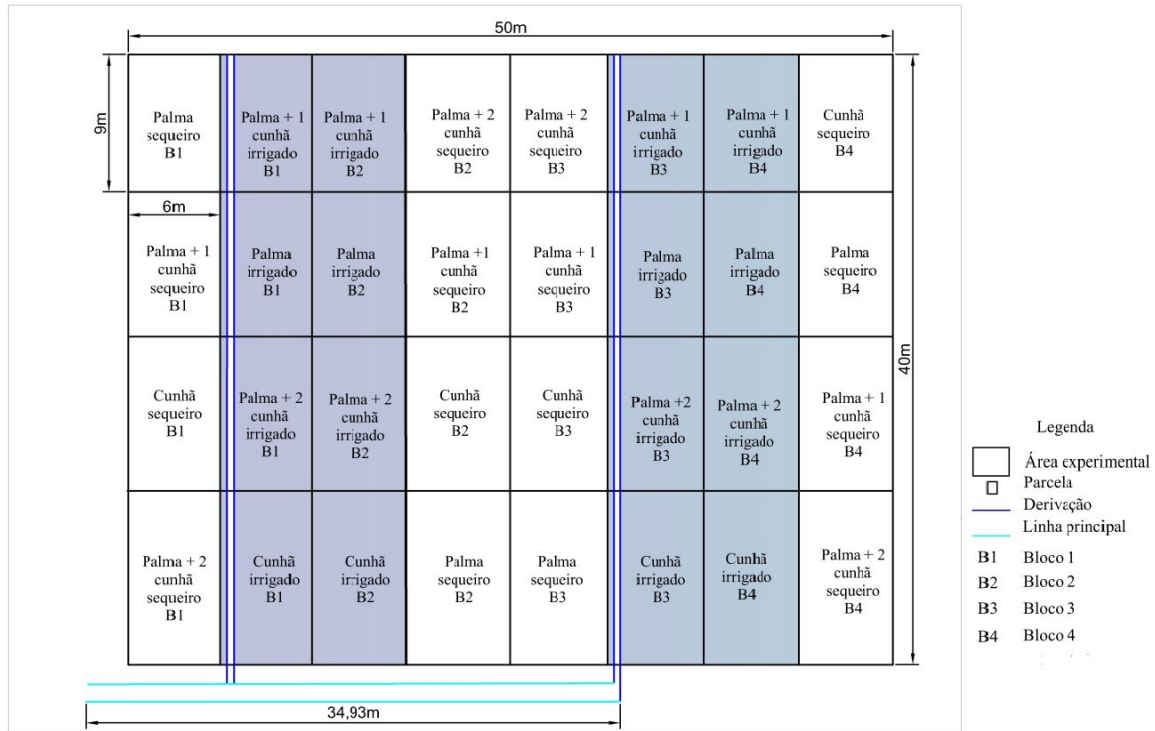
50m

9m

6m

| Palma sequeiro B1 | Palma + 1 cunhã irrigado B1 | Palma + 1 cunhã irrigado B2 | Palma + 2 cunhã sequeiro B2 | Palma + 2 cunhã sequeiro B3 | Palma + 1 cunhã irrigado B3 | Palma + 1 cunhã irrigado B4 | Cunhã sequeiro B4 |
|---|---|---|---|---|---|---|---|
| Palma + 1 cunhã sequeiro B1 | Palma irrigado B1 | Palma irrigado B2 | Palma +1 cunhã sequeiro B2 | Palma + 1 cunhã sequeiro B3 | Palma irrigado B3 | Palma irrigado B4 | Palma sequeiro B4 |
| Cunhã sequeiro B1 | Palma + 2 cunhã irrigado B1 | Palma + 2 cunhã irrigado B2 | Cunhã sequeiro B2 | Cunhã sequeiro B3 | Palma +2 cunhã irrigado B3 | Palma + 2 cunhã irrigado B4 | Palma + 1 cunhã sequeiro B4 |
| Palma + 2 cunhã sequeiro B1 | Cunhã irrigado B1 | Cunhã irrigado B2 | Palma sequeiro B2 | Palma sequeiro B3 | Cunhã irrigado B3 | Cunhã irrigado B4 | Palma + 2 cunhã sequeiro B4 |

40m

34,93m

Legenda
Área experimental
Parcela
Derivação
Linha principal
B1 Bloco 1
B2 Bloco 2
B3 Bloco 3
B4 Bloco 4